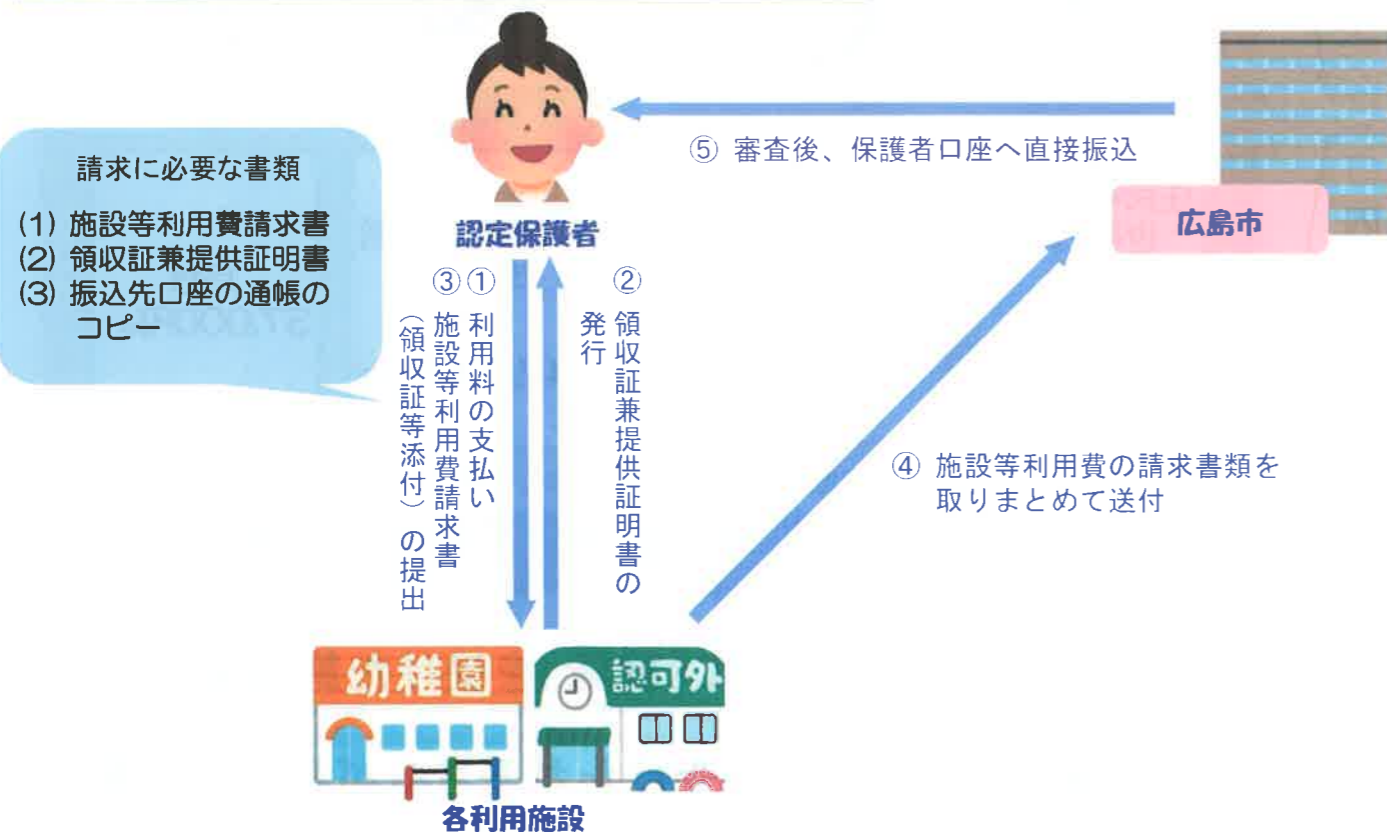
請求に必要な書類

(1) 施設等利用費請求書
(2) 領収証兼提供証明書
(3) 振込先口座の通帳のコピー

認定保護者

⑤ 審査後、保護者口座へ直接振込

広島市

③ 施設等利用費請求書（領収証等添付）の提出

① 利用料の支払い

② 領収証兼提供証明書の発行

④ 施設等利用費の請求書類を取りまとめて送付

幼稚園

認可外

各利用施設